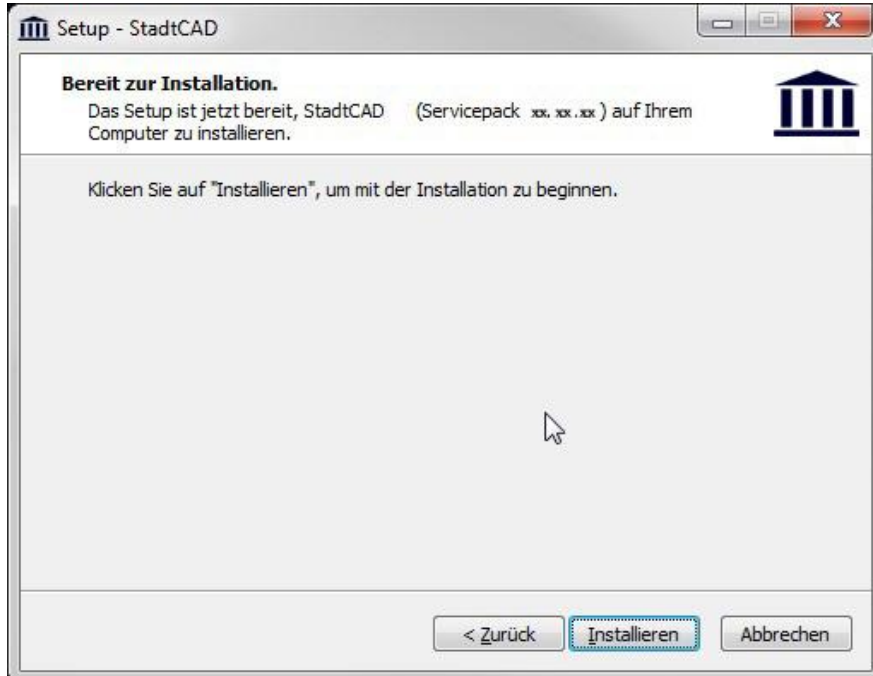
Setup - StadtCAD

Bereit zur Installation.
Das Setup ist jetzt bereit, StadtCAD (Servicepack xx. xx .xx ) auf Ihrem Computer zu installieren.

Klicken Sie auf "Installieren", um mit der Installation zu beginnen.

< Zurück Installieren Abbrechen